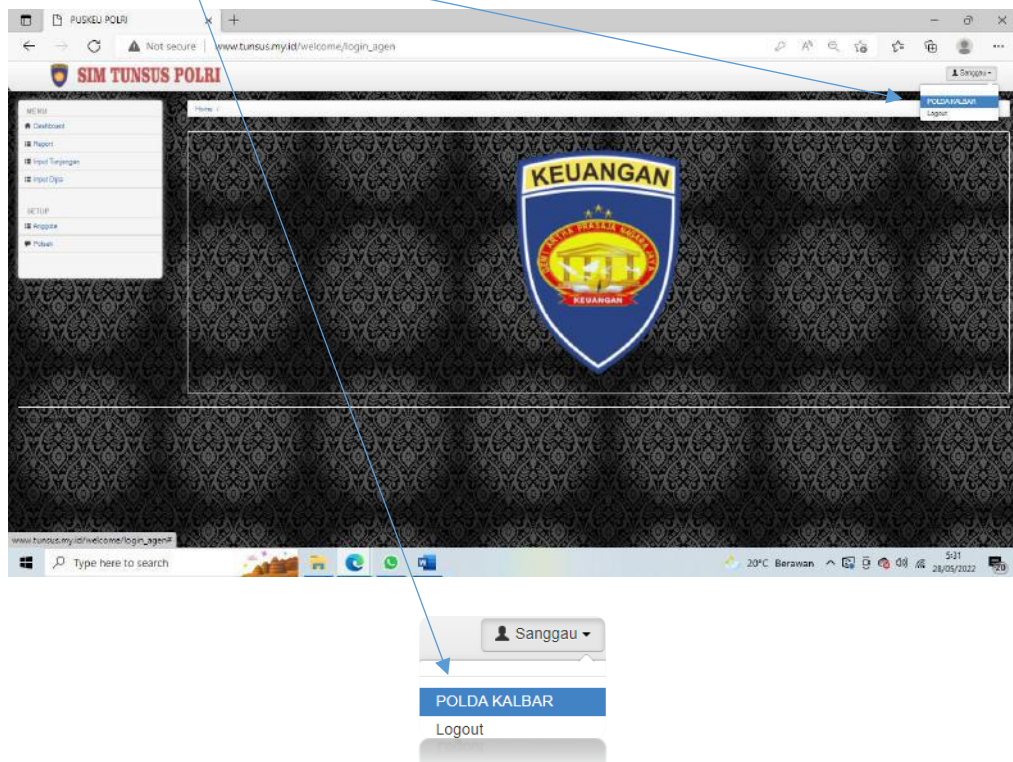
PUSKEU POLRI

Not secure | www.tunsus.my.id/welcome/login_agen

SIM TUNSUS POLRI

Sanggau

POLDA KALBAR
Logout

Home /

MENU
Dashboard
Raport
Input Tunjangan
Input Gaji

SETUP
Anggota
Polsek

KEUANGAN

KEUANGAN

www.tunsus.my.id/welcome/login_agen#

Type here to search

20°C Berawan

5:31
28/05/2022

20

Sanggau

POLDA KALBAR
Logout